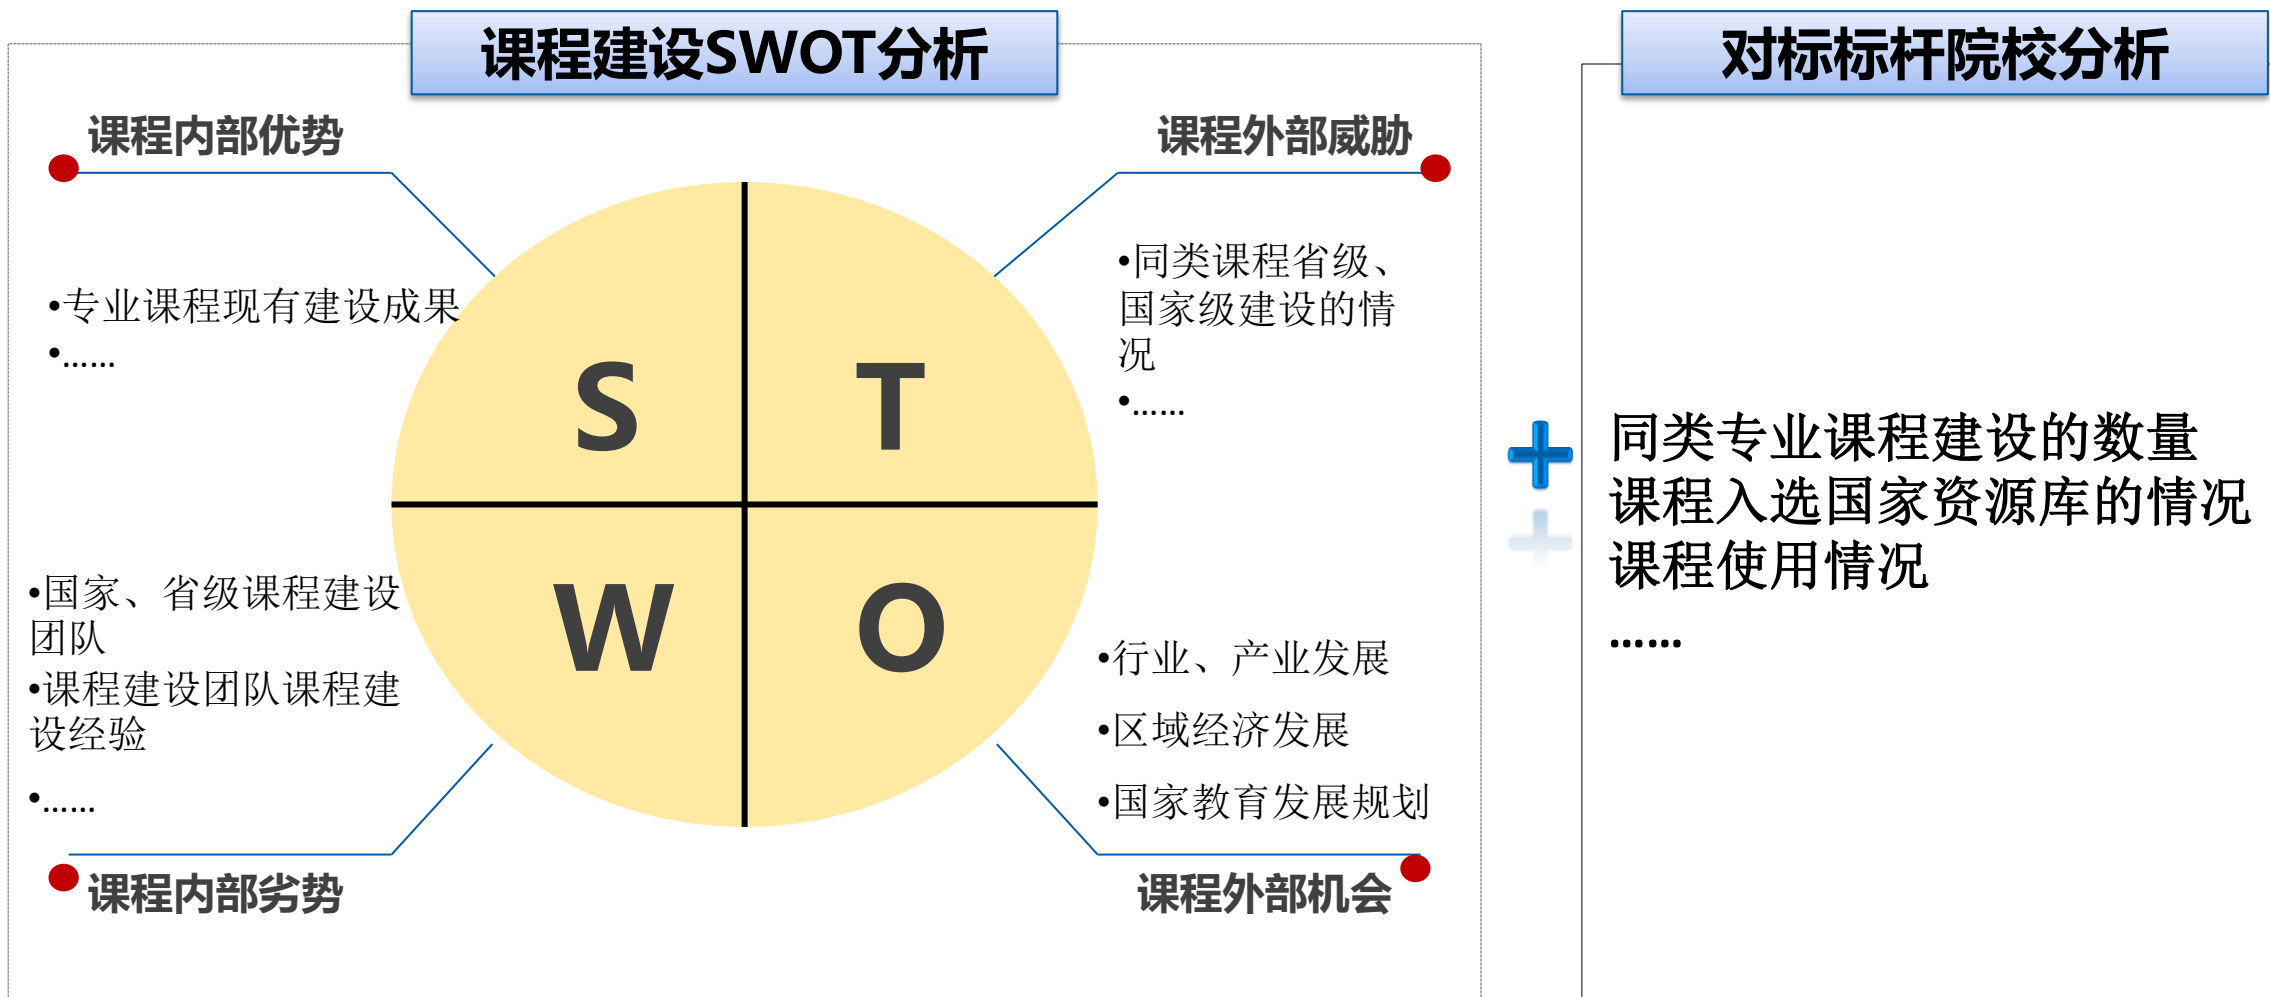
课程建设SWOT分析

课程内部优势

•专业课程现有建设成果
•……

课程外部威胁

•同类课程省级、国家级建设的情况
•……

S

T

W

O

•国家、省级课程建设团队
•课程建设团队课程建设经验
•……

课程内部劣势

•行业、产业发展
•区域经济发展
•国家教育发展规划

课程外部机会

对标标杆院校分析

同类专业课程建设的数量
课程入选国家资源库的情况
课程使用情况
……